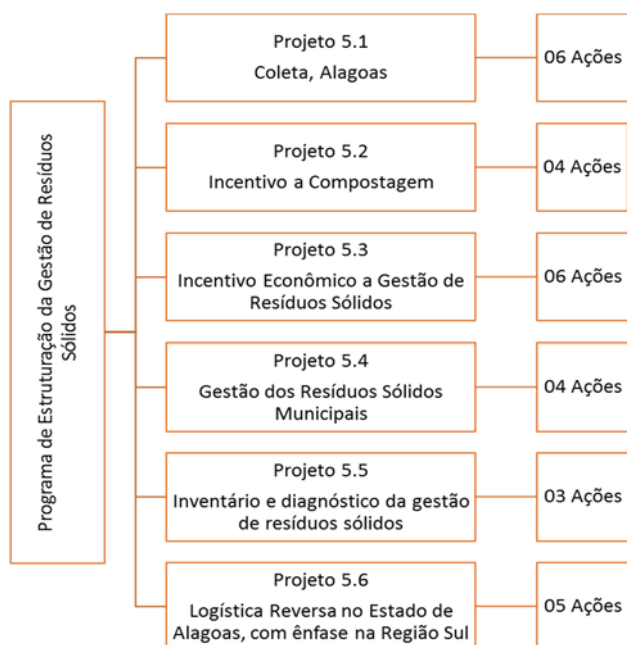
Programa de Estruturação da Gestão de Resíduos Sólidos

Projeto 5.1
Coleta, Alagoas

06 Ações

Projeto 5.2
Incentivo a Compostagem

04 Ações

Projeto 5.3
Incentivo Econômico a Gestão de Resíduos Sólidos

06 Ações

Projeto 5.4
Gestão dos Resíduos Sólidos Municipais

04 Ações

Projeto 5.5
Inventário e diagnóstico da gestão de resíduos sólidos

03 Ações

Projeto 5.6
Logística Reversa no Estado de Alagoas, com ênfase na Região Sul

05 Ações